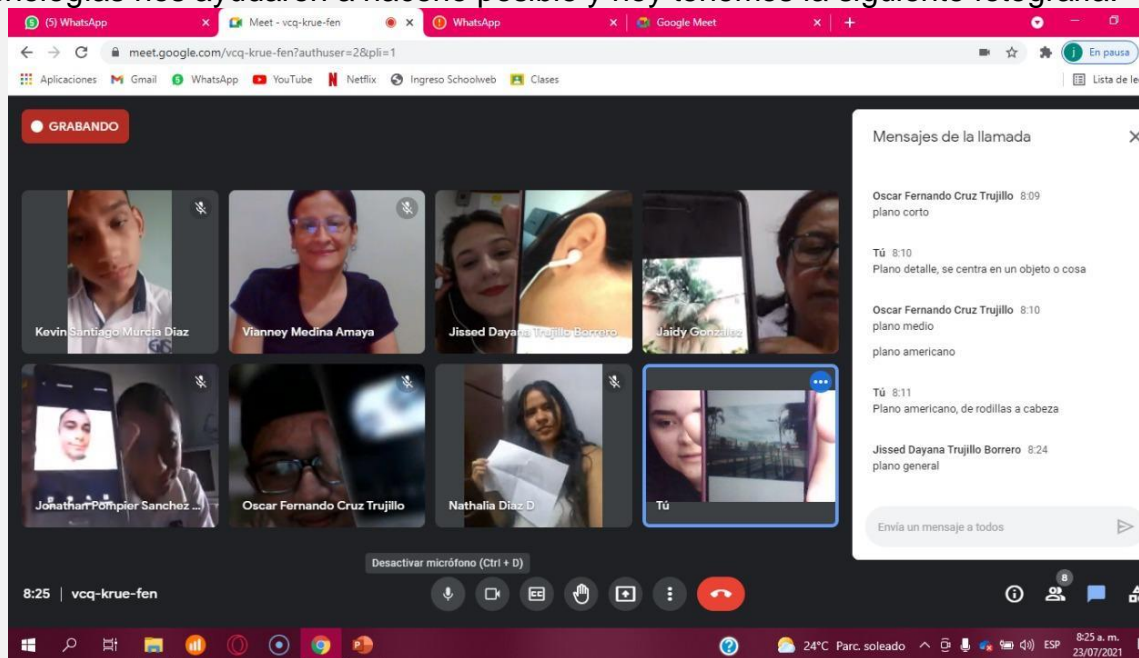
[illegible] nos ayudaron a hacerlo posible y hoy tenemos la siguiente fotografía.

(5) WhatsApp
Meet - vcq-krue-fen
WhatsApp
Google Meet

meet.google.com/vcq-krue-fen?authuser=2&pli=1
En pausa

Aplicaciones Gmail WhatsApp YouTube Netflix Ingreso Schoolweb Clases
Lista de le

GRABANDO

Kevin Santiago Murcia Díaz
Vianney Medina Amaya
Jissed Dayana Trujillo Borrero
Jaidy González
Jonathan Pompier Sanchez ...
Oscar Fernando Cruz Trujillo
Nathalia Díaz D
Tú

Mensajes de la llamada

Oscar Fernando Cruz Trujillo 8:09
plano corto

Tú 8:10
Plano detalle, se centra en un objeto o cosa

Oscar Fernando Cruz Trujillo 8:10
plano medio

plano americano

Tú 8:11
Plano americano, de rodillas a cabeza

Jissed Dayana Trujillo Borrero 8:24
plano general

Envía un mensaje a todos

Desactivar micrófono (Ctrl + D)

8:25 | vcq-krue-fen

8

24°C Parc. soleado ESP 8:25 a. m. 23/07/2021